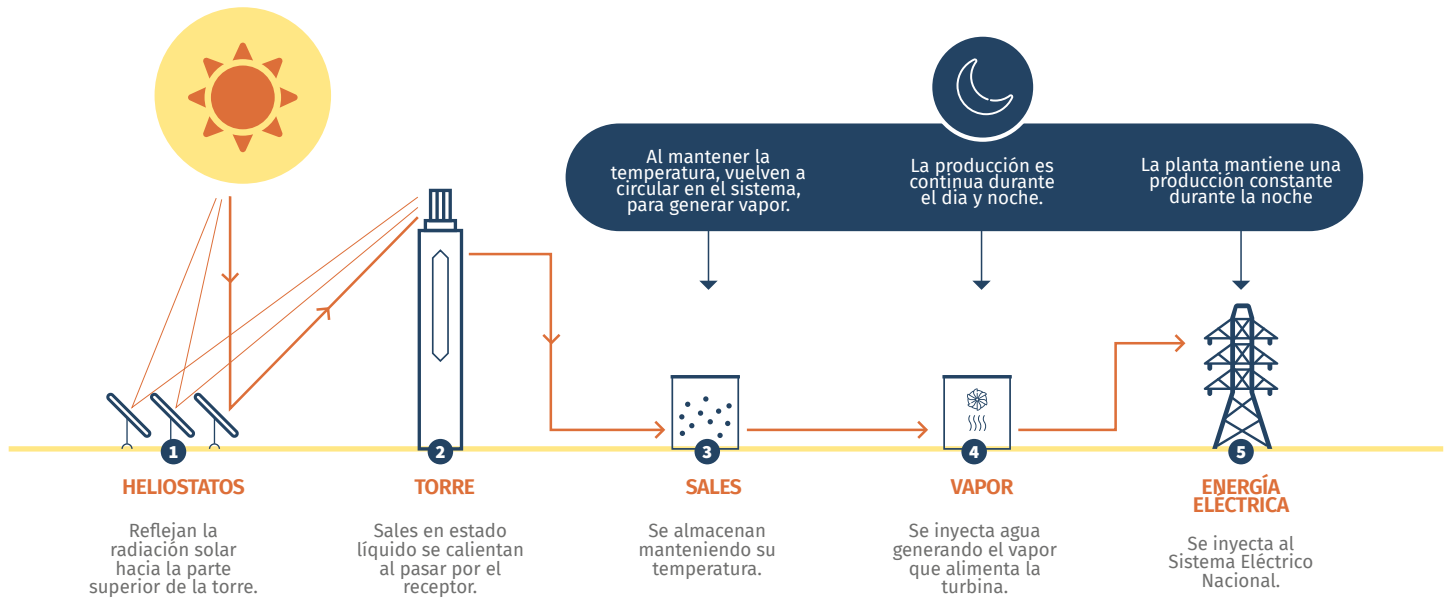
Al mantener la temperatura, vuelven a circular en el sistema, para generar vapor.

La producción es continua durante el día y noche.

La planta mantiene una producción constante durante la noche

1
HELIOSTATOS
Reflejan la radiación solar hacia la parte superior de la torre.

2
TORRE
Sales en estado líquido se calientan al pasar por el receptor.

3
SALES
Se almacenan manteniendo su temperatura.

4
VAPOR
Se inyecta agua generando el vapor que alimenta la turbina.

5
ENERGÍA ELÉCTRICA
Se inyecta al Sistema Eléctrico Nacional.